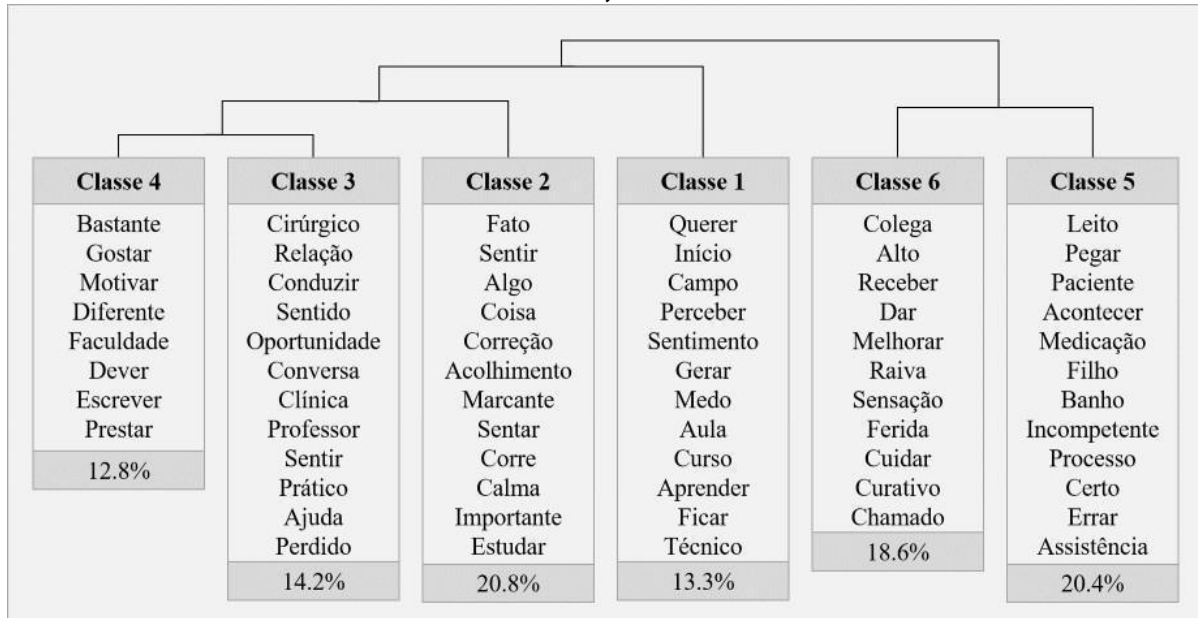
Classe 4
Bastante
Gostar
Motivar
Diferente
Faculdade
Dever
Escrever
Prestar
12.8%

Classe 3
Cirúrgico
Relação
Conduzir
Sentido
Oportunidade
Conversa
Clínica
Professor
Sentir
Prático
Ajuda
Perdido
14.2%

Classe 2
Fato
Sentir
Algo
Coisa
Correção
Acolhimento
Marcante
Sentar
Corre
Calma
Importante
Estudar
20.8%

Classe 1
Querer
Início
Campo
Perceber
Sentimento
Gerar
Medo
Aula
Curso
Aprender
Ficar
Técnico
13.3%

Classe 6
Colega
Alto
Receber
Dar
Melhorar
Raiva
Sensação
Ferida
Cuidar
Curativo
Chamado
18.6%

Classe 5
Leito
Pegar
Paciente
Acontecer
Medicação
Filho
Banho
Incompetente
Processo
Certo
Errar
Assistência
20.4%